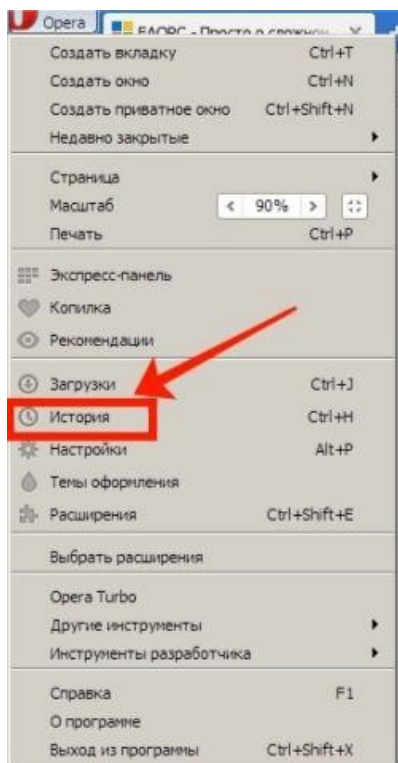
Opera
FAQPC - Просто о сложном ×

Создать вкладку Ctrl+T
Создать окно Ctrl+N
Создать приватное окно Ctrl+Shift+N
Недавно закрытые

Страница
Масштаб < 90% >
Печать Ctrl+P

Экспресс-панель
Копилка
Рекомендации

Загрузки Ctrl+J
История Ctrl+H
Настройки Alt+P
Темы оформления
Расширения Ctrl+Shift+E

Выбрать расширения

Opera Turbo
Другие инструменты
Инструменты разработчика

Справка F1
О программе
Выход из программы Ctrl+Shift+X